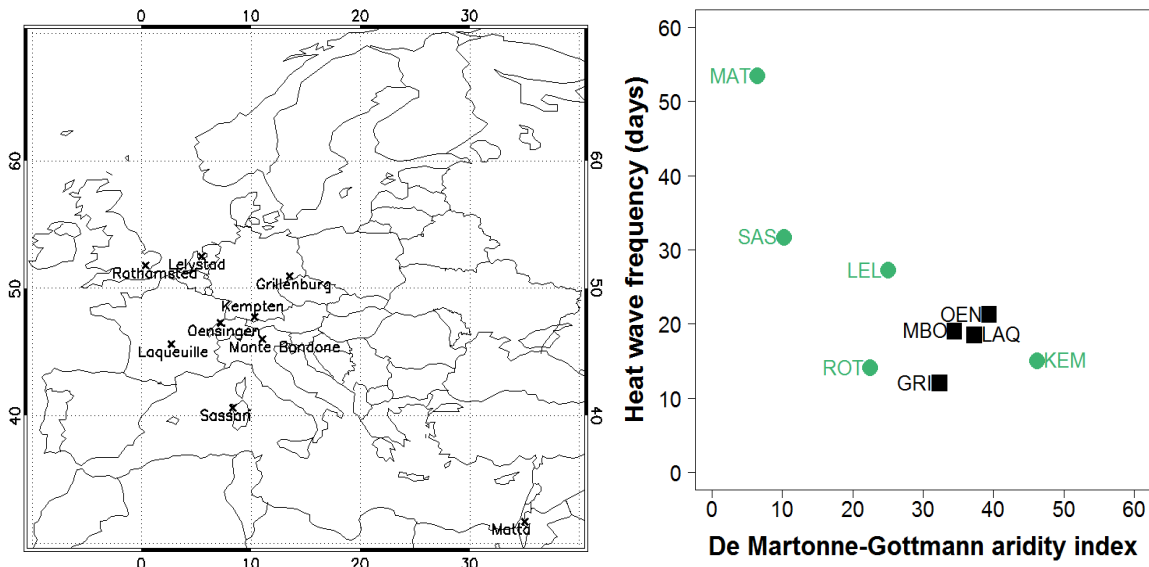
0 10 20 30

60
50
40

60
50
40

Rothamsted
Lelystad
Grillenburg
Kempten
Oensingen
Laqueuille
Monte Bondone
Sassari
Matta

0 10 20 30

60
50
40
30
20
10
0

Heat wave frequency (days)

MAT
SAS
LEL
OEN
MBO
LAQ
ROT
KEM
GRI

0 10 20 30 40 50 60

De Martonne-Gottmann aridity index